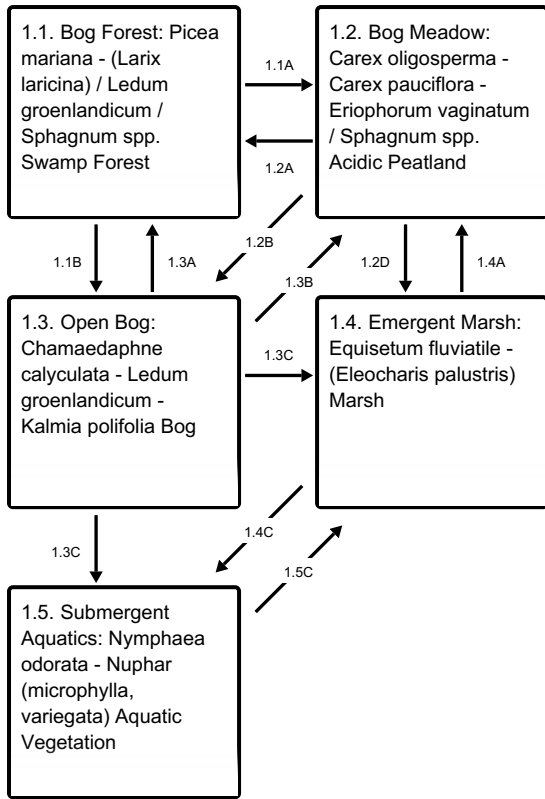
1.1. Bog Forest: Picea mariana - (Larix laricina) / Ledum groenlandicum / Sphagnum spp. Swamp Forest

1.1A

1.2A

1.2. Bog Meadow: Carex oligosperma - Carex pauciflora - Eriophorum vaginatum / Sphagnum spp. Acidic Peatland

1.1B

1.3A

1.2B

1.3B

1.2D

1.4A

1.3. Open Bog: Chamaedaphne calyculata - Ledum groenlandicum - Kalmia polifolia Bog

1.3C

1.4. Emergent Marsh: Equisetum fluviatile - (Eleocharis palustris) Marsh

1.3C

1.4C

1.5C

1.5. Submergent Aquatics: Nymphaea odorata - Nuphar (microphylla, variegata) Aquatic Vegetation